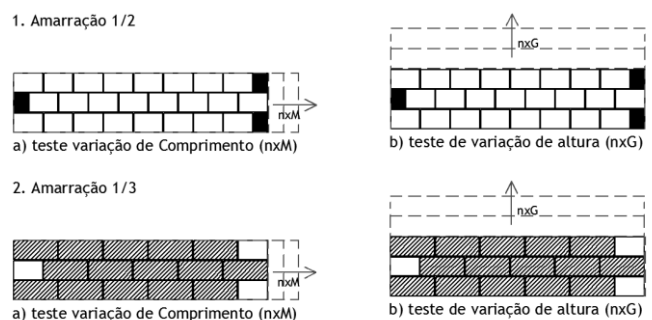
1. Amarração 1/2

nxM

a) teste variação de Comprimento (nxM)

nxG

b) teste de variação de altura (nxG)

2. Amarração 1/3

nxM

a) teste variação de Comprimento (nxM)

nxG

b) teste de variação de altura (nxG)